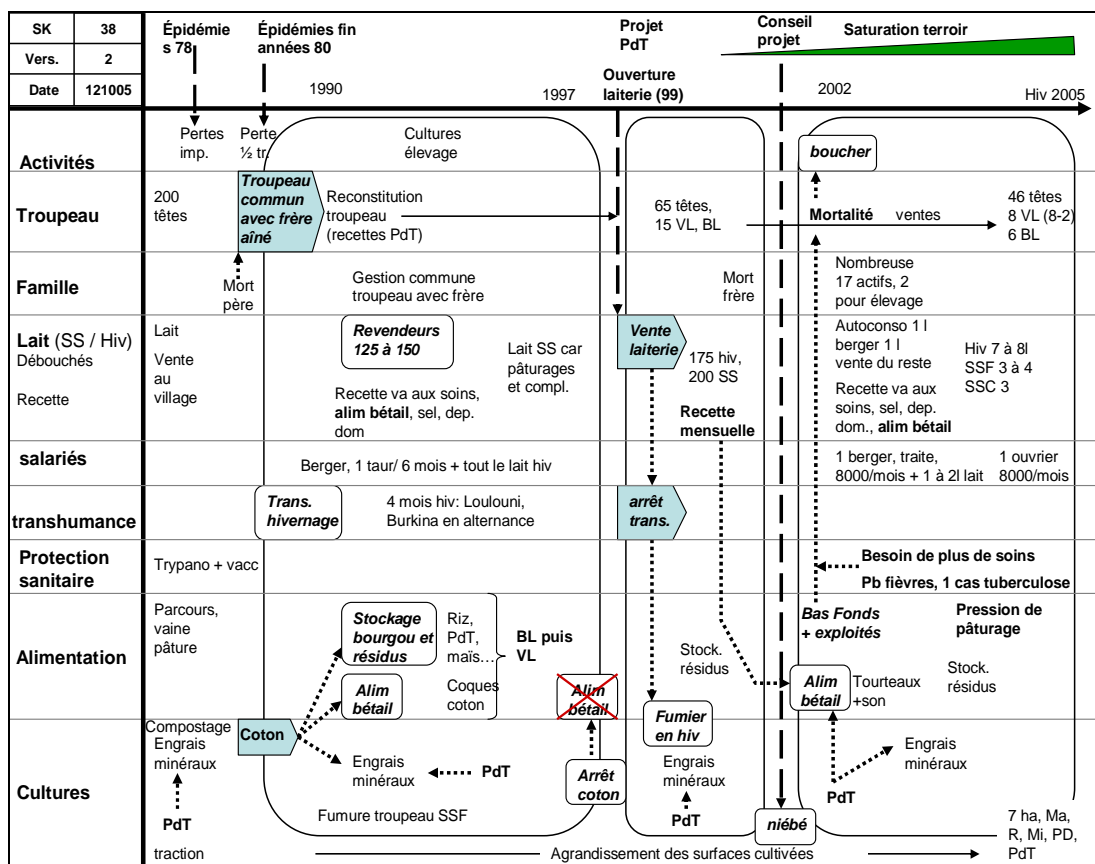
| SK | 38 |
|---|---|
| Vers. | 2 |
| Date | 121005 |

Épidémies 78

Épidémies fin années 80

Projet PdT

Conseil projet

Saturation terroir

1990

1997

Ouverture laiterie (99)

2002

Hiv 2005

**Activités**

Pertes imp.

Perte ½ tr.

Cultures élevage

boucher

**Troupeau**

200 têtes

Troupeau commun avec frère aîné

Reconstitution troupeau (recettes PdT)

65 têtes, 15 VL, BL

Mortalité ventes

46 têtes 8 VL (8-2) 6 BL

**Famille**

Mort père

Gestion commune troupeau avec frère

Mort frère

Nombreuse 17 actifs, 2 pour élevage

**Lait** (SS / Hiv) Débouchés Recette

Lait

Vente au village

Revendeurs 125 à 150

Lait SS car pâturages et compl.

Recette va aux soins, alim bétail, sel, dep. dom

Vente laiterie

175 hiv, 200 SS

Recette mensuelle

Autoconso 1 l berger 1 l vente du reste

Hiv 7 à 8l SSF 3 à 4 SSC 3

Recette va aux soins, sel, dep. dom., alim bétail

**salariés**

Berger, 1 taur/ 6 mois + tout le lait hiv

1 berger, traite, 8000/mois + 1 à 2l lait

1 ouvrier 8000/mois

**transhumance**

Trans. hivernage

4 mois hiv: Loulouni, Burkina en alternance

arrêt trans.

**Protection sanitaire**

Trypano + vacc

Besoin de plus de soins

Pb fièvres, 1 cas tuberculose

**Alimentation**

Parcours, vaine pâture

Stockage bourgou et résidus

Riz, PdT, maïs…

BL puis VL

Alim bétail

Coques coton

Alim bétail

Stock. résidus

Bas Fonds + exploités

Pression de pâturage

Alim bétail

Tourteaux +son

Stock. résidus

**Cultures**

Compostage Engrais minéraux

PdT

Coton

Engrais minéraux

PdT

Arrêt coton

Fumier en hiv

Engrais minéraux

PdT

Fumure troupeau SSF

niébé

Engrais minéraux

PdT

7 ha, Ma, R, Mi, PD, PdT

traction

Agrandissement des surfaces cultivées